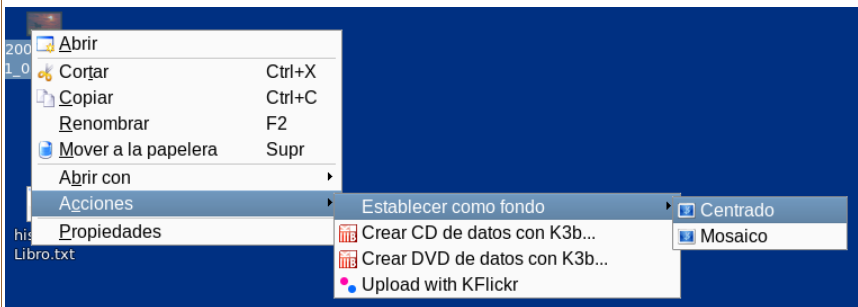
200
1_0

Abrir
Cortar Ctrl+X
Copiar Ctrl+C
Renombrar F2
Mover a la papelera Supr
Abrir con
Acciones
Propiedades

Establecer como fondo
Crear CD de datos con K3b...
Crear DVD de datos con K3b...
Upload with KFlickr

Centrado
Mosaico

his
Libro.txt